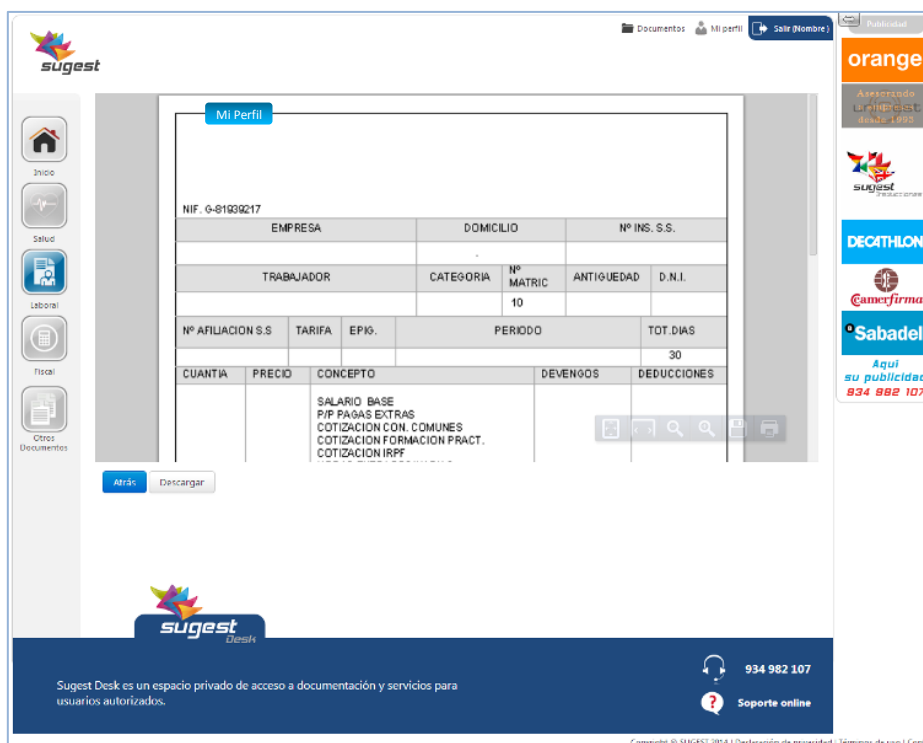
sugest

Documentos Mi perfil Salir (Nombre)

Publicidad

orange

Asesorando a empresas desde 1995

sugest traducciones

DECATHLON

Camerfirma

Sabadell

Aquí su publicidad 934 982 107

Inicio

Salud

Laboral

Fiscal

Otros Documentos

Mi Perfil

NIF. G-81939217

| EMPRESA | | DOMICILIO | | Nº INS. S.S. | |
|---|---|---|---|---|---|
| | | - | | | |
| TRABAJADOR | | CATEGORIA | Nº MATRIC | ANTIGUEDAD | D.N.I. |
| | | | 10 | | |

| Nº AFILIACION S.S | TARIFA | EPIG. | PERIODO | TOT.DIAS |
|---|---|---|---|---|
| | | | | 30 |

| CUANTIA | PRECIO | CONCEPTO | DEVENGOS | DEDUCCIONES |
|---|---|---|---|---|
| | | SALARIO BASE<br>P/P PAGAS EXTRAS<br>COTIZACION CON. COMUNES<br>COTIZACION FORMACION PRACT.<br>COTIZACION IRPF<br>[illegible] | | |

Atrás Descargar

sugest Desk

934 982 107

Sugest Desk es un espacio privado de acceso a documentación y servicios para usuarios autorizados.

Soporte online

Copyright © SUGEST 2014 | Declaración de privacidad | Términos de uso | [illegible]